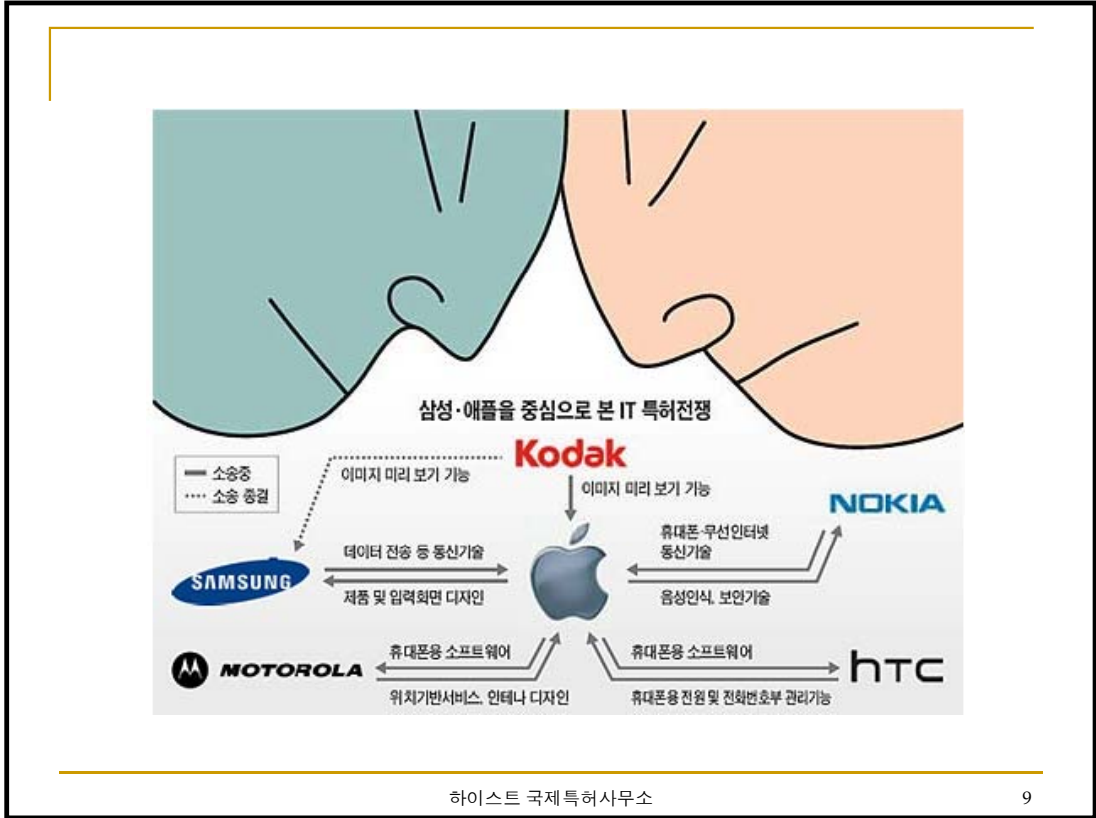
삼성·애플을 중심으로 본 IT 특허전쟁

— 소송중
···· 소송 종결

Kodak

이미지 미리 보기 기능

이미지 미리 보기 기능

NOKIA

휴대폰·무선인터넷 동신기술

음성인식, 보안기술

SAMSUNG

데이터 전송 등 통신기술

제품 및 입력화면 디자인

MOTOROLA

휴대폰용 소프트웨어

위치기반서비스, 안테나 디자인

휴대폰용 소프트웨어

휴대폰용 전원 및 전화번호부 관리기능

htc

하이스트 국제특허사무소

9